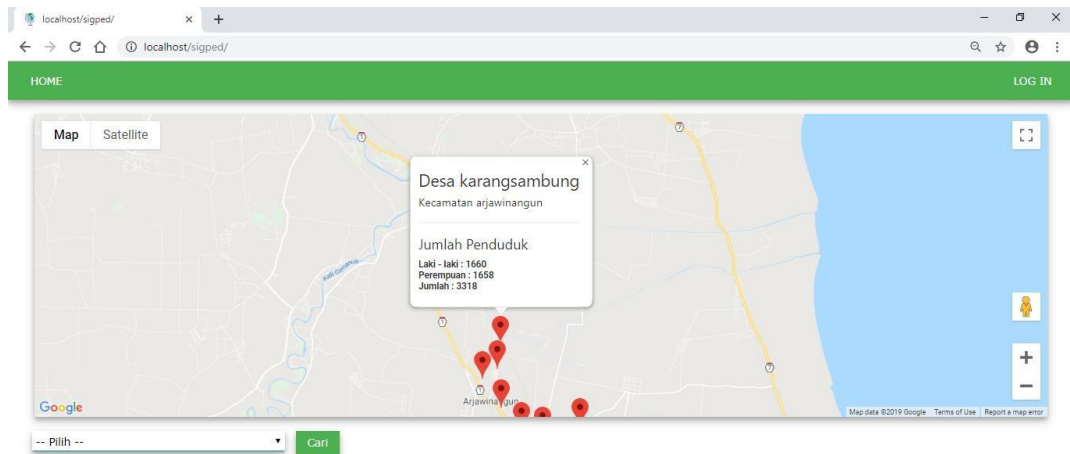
localhost/sigped/ ×
localhost/sigped/

HOME
LOG IN

Map Satellite

Desa karangsambung
Kecamatan arjawinangun

Jumlah Penduduk
Laki - laki : 1660
Perempuan : 1658
Jumlah : 3318

Kali Ciwaringin

Arjawinangun

Google
Map data ©2019 Google Terms of Use Report a map error

-- Pilih --
Cari